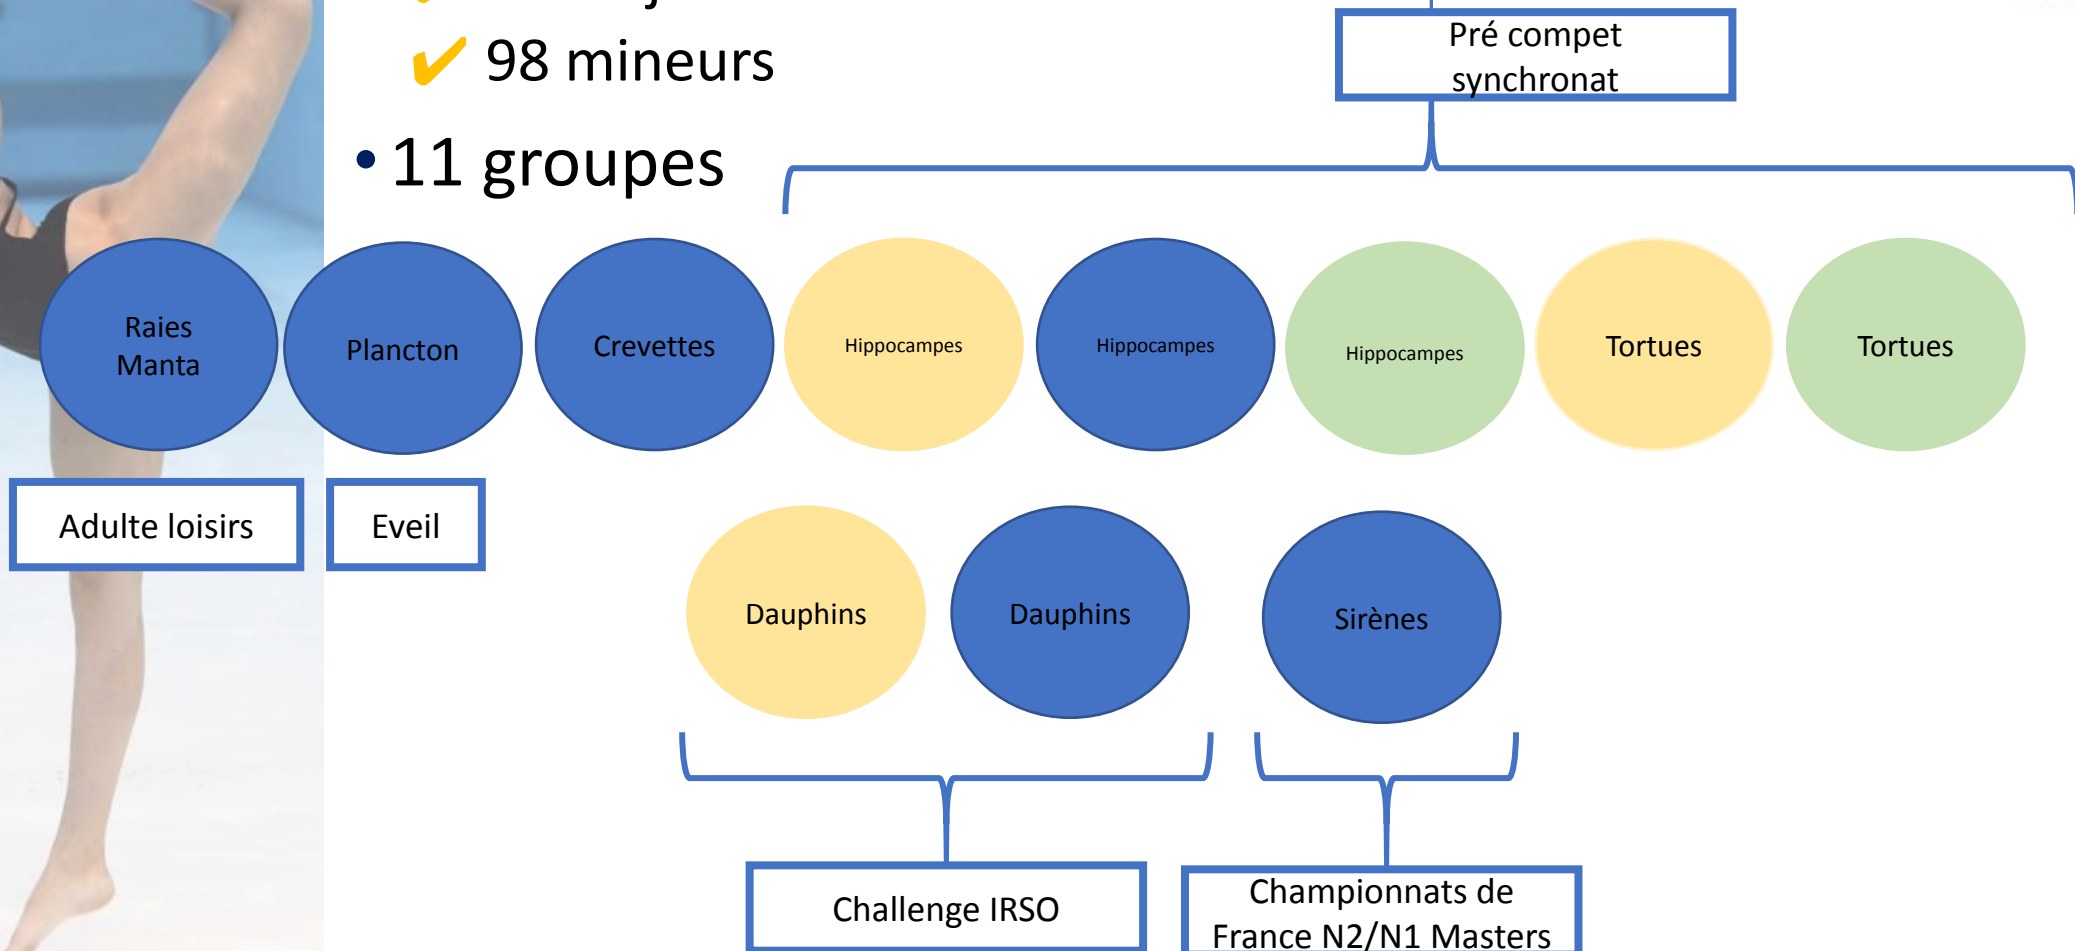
✔ 98 mineurs

• 11 groupes

Pré compet synchronat

Raies Manta

Plancton

Crevettes

Hippocampes

Hippocampes

Hippocampes

Tortues

Tortues

Adulte loisirs

Eveil

Dauphins

Dauphins

Sirènes

Challenge IRSO

Championnats de France N2/N1 Masters